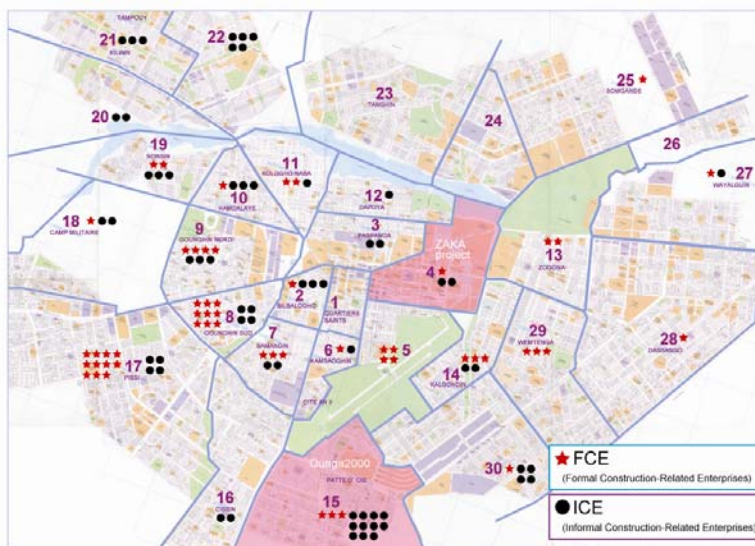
TAMPOUY
21
KILWIN
22
25
SONGANDE
23
TANGHIN
20
24
26
19
NONSIN
11
KOLOGHO NABA
27
WAYALGUIN
10
KAMSAOGHIN
12
DAPOYA
18
CAMP MILITAIRE
9
GOUNGHIN NORD
3
PASPANGA
ZAKA project
13
ZOGONA
4
2
BILBALOGHO
1
QUARTIERS SAINTS
8
GOUNGHIN SUD
29
WEMTENGA
28
DASSASGO
7
SAMANDIN
6
KAMSAOGHIN
5
17
PISSY
14
KALGONDIN
CITE AN II
Ouaga2000
PATTE D'OIE
30
16
CISSIN
15
FCE
(Formal Construction-Related Enterprises)
ICE
(Informal Construction-Related Enterprises)